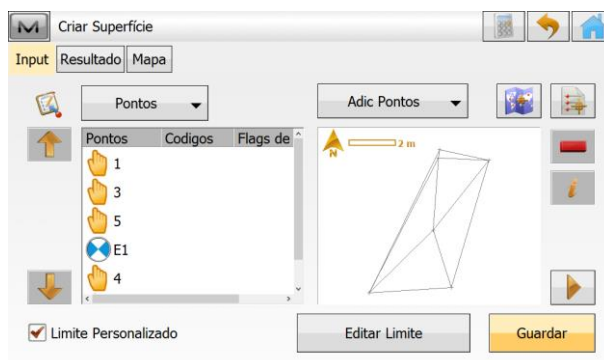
M Criar Superfície

Input Resultado Mapa

Pontos

Adic Pontos

| Pontos | Codigos | Flags de |
|---|---|---|
| 1 | | |
| 3 | | |
| 5 | | |
| E1 | | |
| 4 | | |

N 2 m

Limite Personalizado

Editar Limite

Guardar